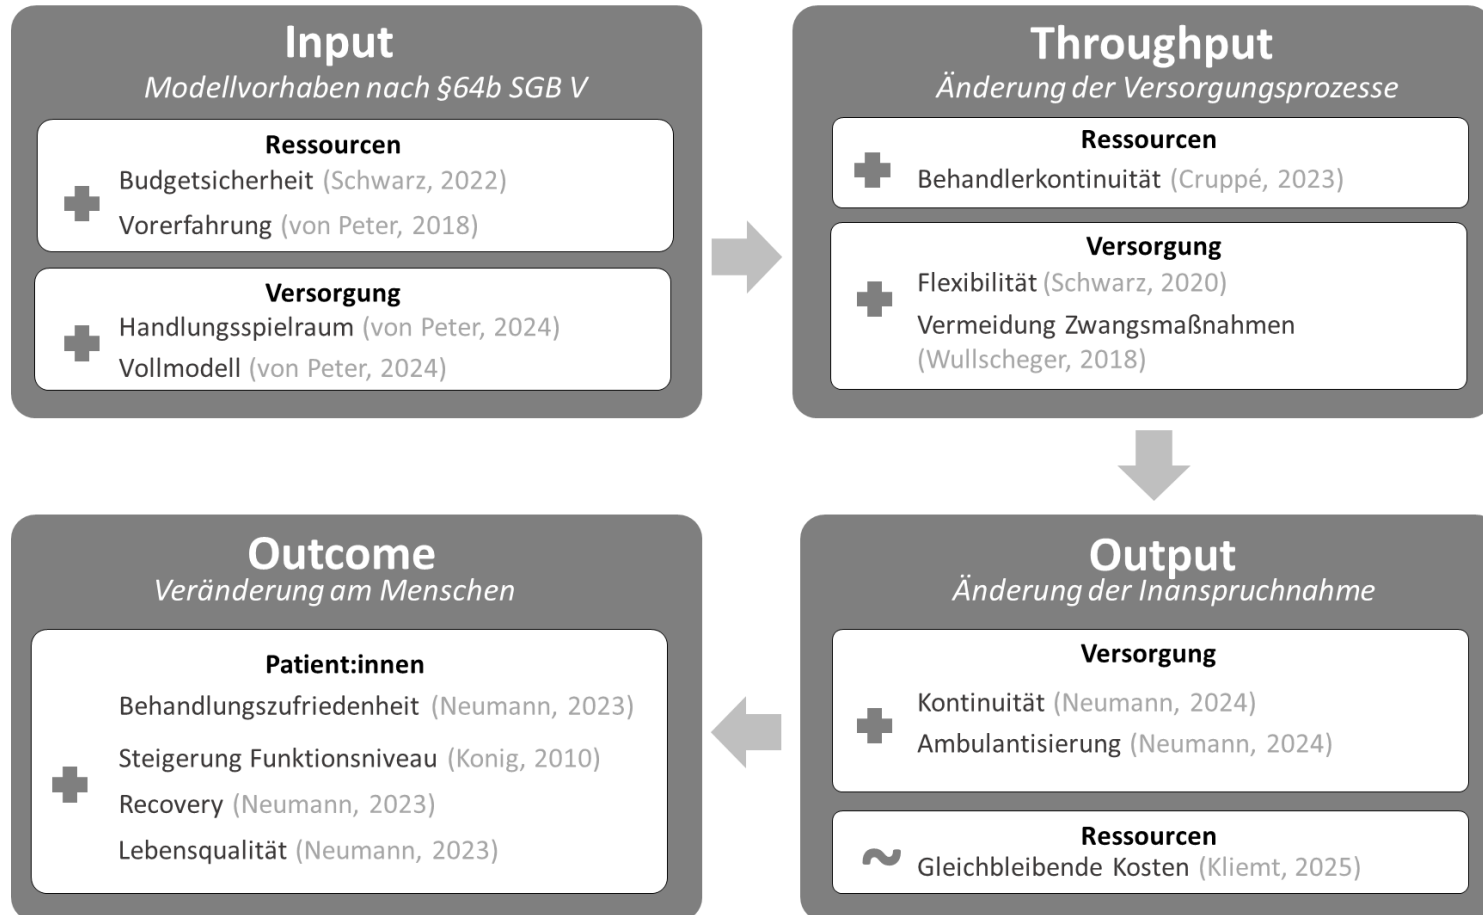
**Input**
*Modellvorhaben nach §64b SGB V*

**Ressourcen**
Budgetsicherheit (Schwarz, 2022)
Vorerfahrung (von Peter, 2018)

**Versorgung**
Handlungsspielraum (von Peter, 2024)
Vollmodell (von Peter, 2024)

**Throughput**
*Änderung der Versorgungsprozesse*

**Ressourcen**
Behandlerkontinuität (Cruppé, 2023)

**Versorgung**
Flexibilität (Schwarz, 2020)
Vermeidung Zwangsmaßnahmen (Wullscheger, 2018)

**Outcome**
*Veränderung am Menschen*

**Patient:innen**
Behandlungszufriedenheit (Neumann, 2023)
Steigerung Funktionsniveau (Konig, 2010)
Recovery (Neumann, 2023)
Lebensqualität (Neumann, 2023)

**Output**
*Änderung der Inanspruchnahme*

**Versorgung**
Kontinuität (Neumann, 2024)
Ambulantisierung (Neumann, 2024)

**Ressourcen**
~ Gleichbleibende Kosten (Kliemt, 2025)